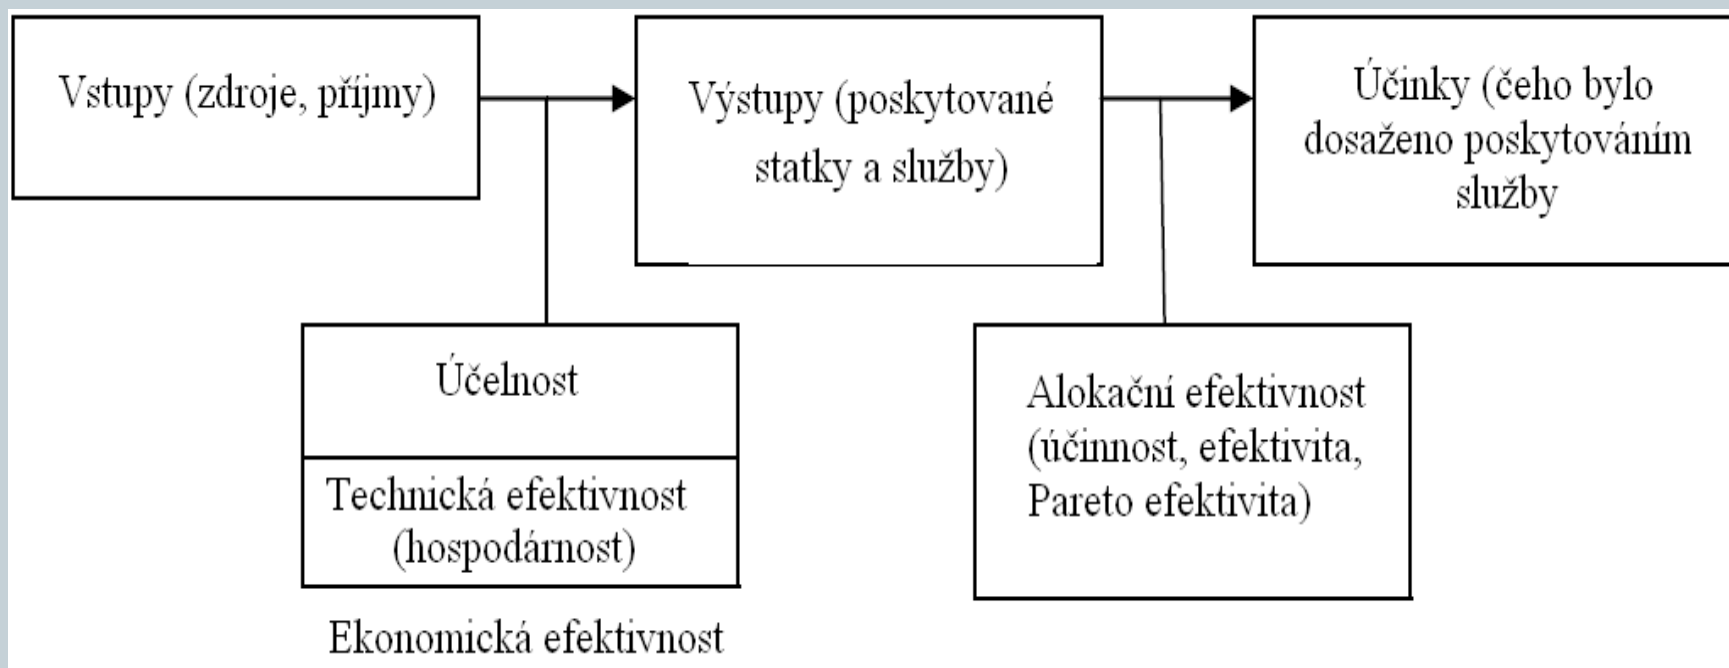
Vstupy (zdroje, příjmy)

Výstupy (poskytované statky a služby)

Účinky (čeho bylo dosaženo poskytováním služby

Účelnost

Technická efektivnost (hospodárnost)

Ekonomická efektivnost

Alokační efektivnost (účinnost, efektivita, Pareto efektivita)